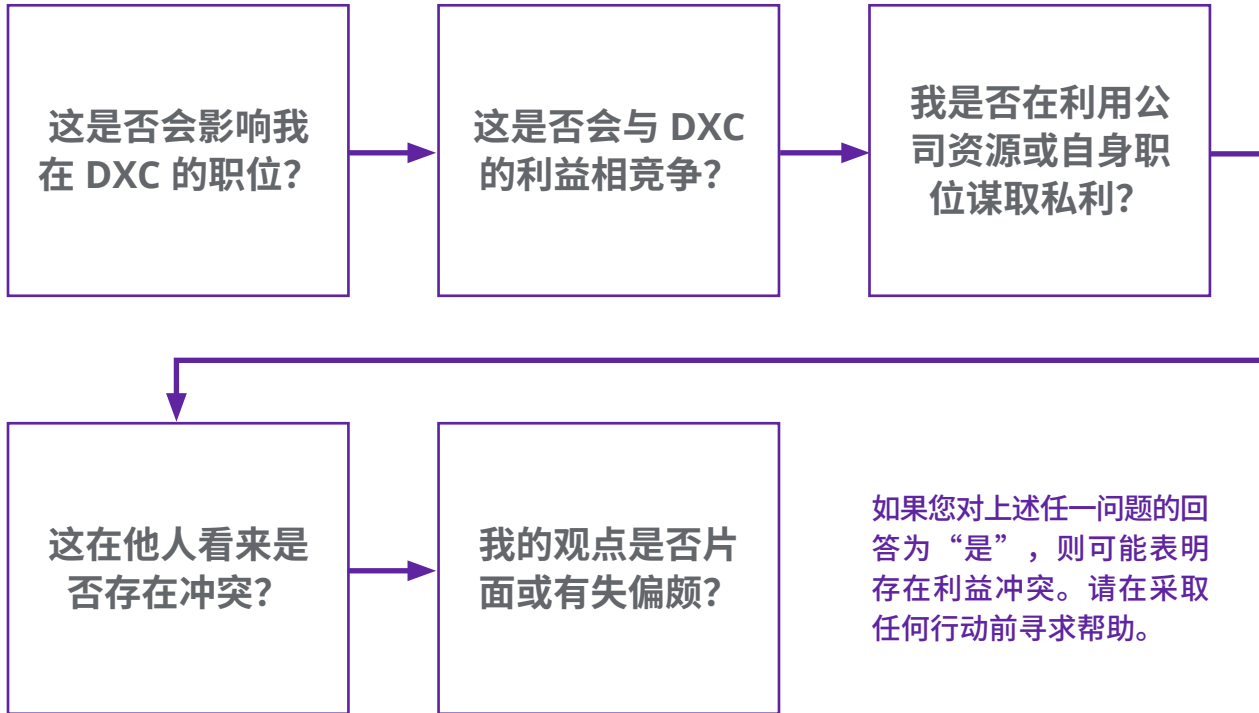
这是否会影响我在 DXC 的职位？

这是否会与 DXC 的利益相竞争？

我是否在利用公司资源或自身职位谋取私利？

这在他人看来是否存在冲突？

我的观点是否片面或有失偏颇？

如果您对上述任一问题的回答为“是”，则可能表明存在利益冲突。请在采取任何行动前寻求帮助。